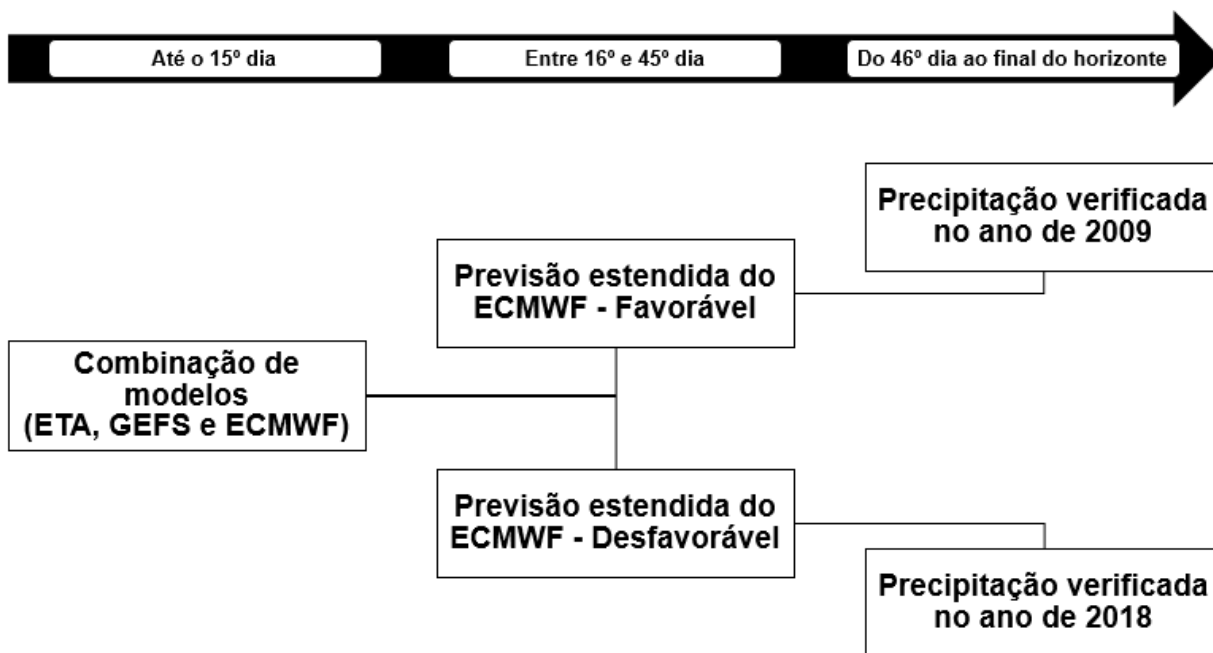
Até o 15º dia

Entre 16º e 45º dia

Do 46º dia ao final do horizonte

Precipitação verificada no ano de 2009

Previsão estendida do ECMWF - Favorável

Combinação de modelos (ETA, GEFS e ECMWF)

Previsão estendida do ECMWF - Desfavorável

Precipitação verificada no ano de 2018